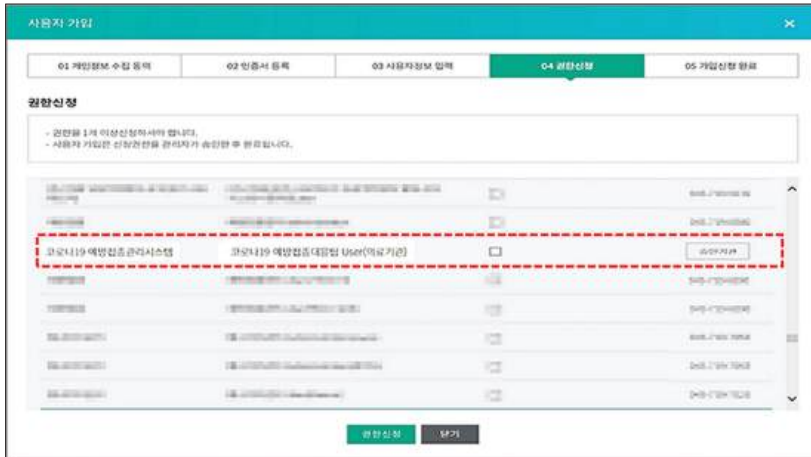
사용자 가입

01 개인정보 수집 동의
02 인증서 등록
03 사용자정보 입력
04 권한신청
05 가입신청 완료

권한신청

- 권한을 1개 이상신청하셔야 합니다.
- 사용자 가입은 신청권한을 관리자가 승인한 후 완료됩니다.

코로나19 예방접종관리시스템 | 코로나19 예방접종대응팀 User(의료기관) | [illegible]

권한신청
닫기